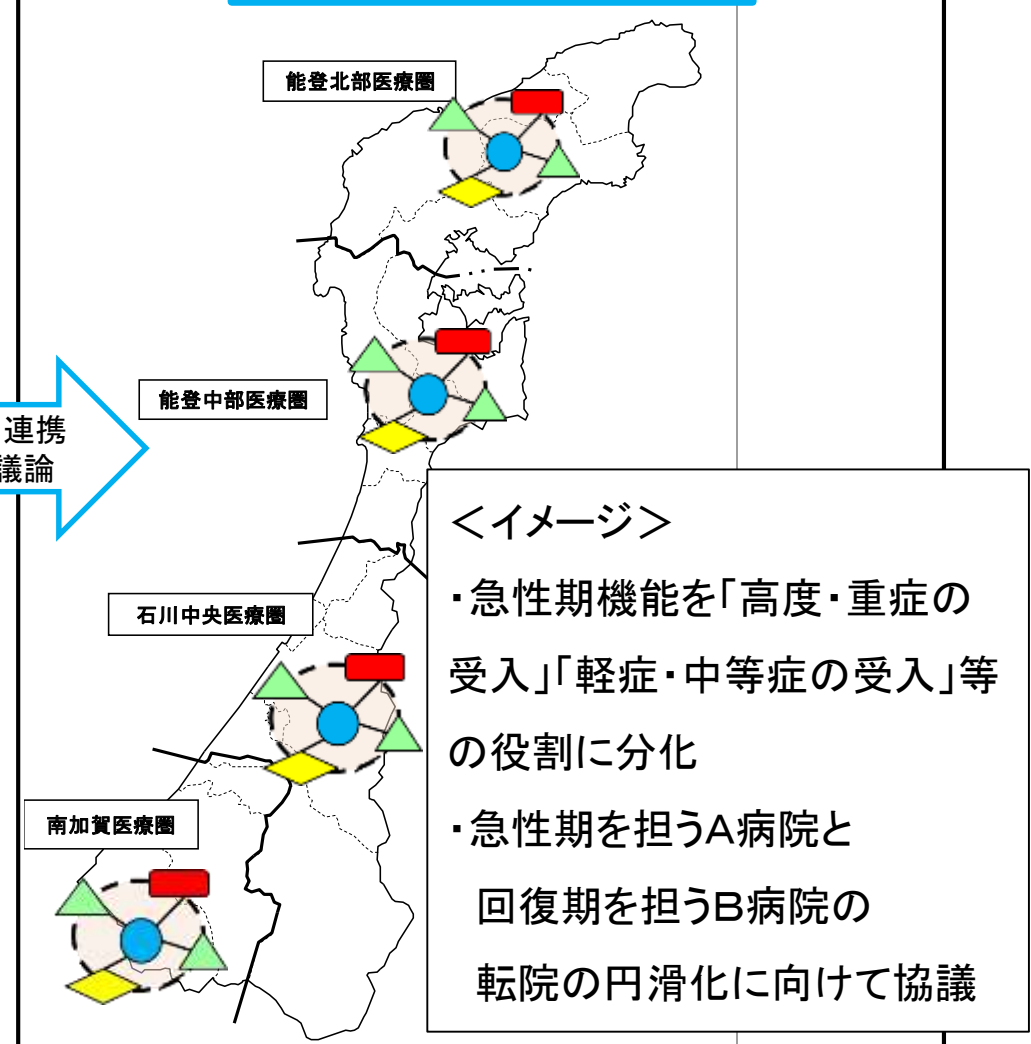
能登北部医療圏

能登中部医療圏

連携
議論

石川中央医療圏

南加賀医療圏

＜イメージ＞

・急性期機能を「高度・重症の受入」「軽症・中等症の受入」等の役割に分化

・急性期を担うA病院と回復期を担うB病院の転院の円滑化に向けて協議